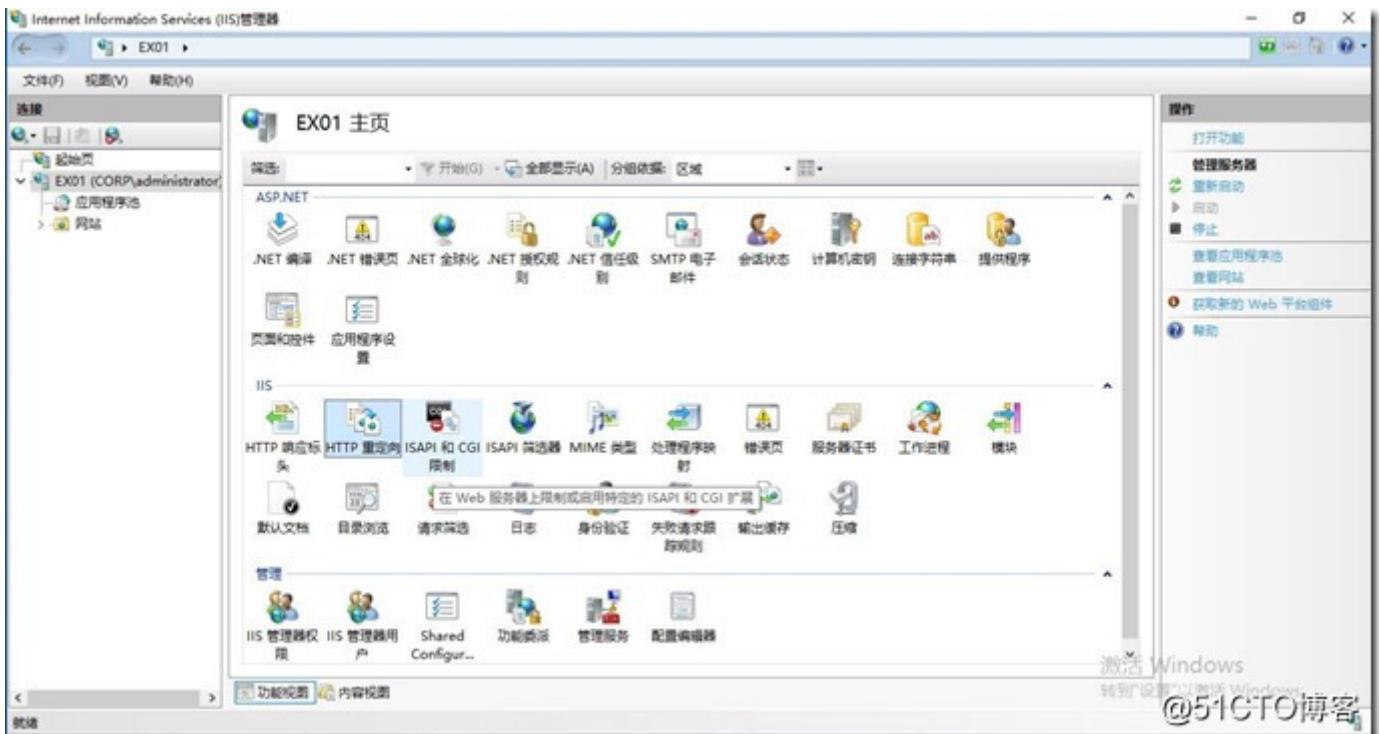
Internet Information Services (IIS)管理器

EX01 ▸

文件(F) 视图(V) 帮助(H)

连接

起始页
EX01 (CORP\administrator)
应用程序池
网站

EX01 主页

筛选: ▾ 开始(G) ▾ 全部显示(A) | 分组依据: 区域 ▾

ASP.NET

.NET 编译
.NET 错误页
.NET 全球化
.NET 授权规则
.NET 信任级别
SMTP 电子邮件
会话状态
计算机密钥
连接字符串
提供程序
页面和控件
应用程序设置

IIS

HTTP 响应标头
HTTP 重定向
ISAPI 和 CGI 限制
ISAPI 筛选器
MIME 类型
处理程序映射
错误页
服务器证书
工作进程
模块
默认文档
目录浏览
请求筛选
日志
身份验证
失败请求跟踪规则
输出缓存
压缩

在 Web 服务器上限制或启用特定的 ISAPI 和 CGI 扩展

管理

IIS 管理器权限
IIS 管理器用户
Shared Configur...
功能委派
管理服务
配置编辑器

功能视图 内容视图

操作

打开功能

管理服务器
重新启动
启动
停止
查看应用程序池
查看网站
获取新的 Web 平台组件
帮助

激活 Windows
转到"设置"以激活 Windows。

@51CTO博客

就绪